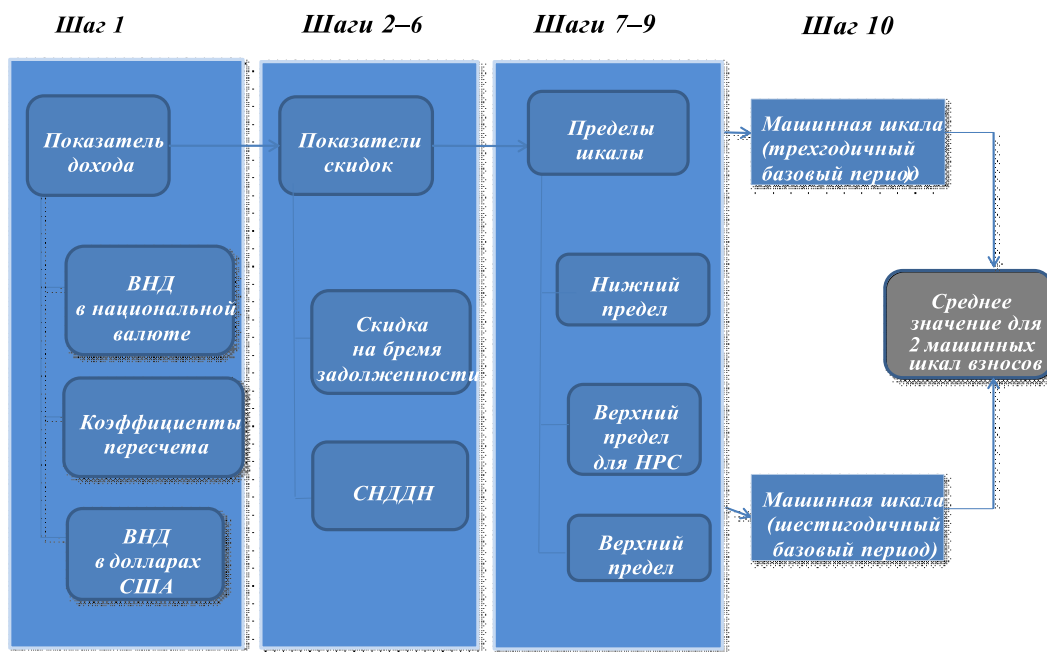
Шаг 1

Показатель дохода

ВНД в национальной валюте

Коэффициенты пересчета

ВНД в долларах США

Шаги 2–6

Показатели скидок

Скидка на бремя задолженности

СНДДН

Шаги 7–9

Пределы шкалы

Нижний предел

Верхний предел для НРС

Верхний предел

Шаг 10

Машинная шкала (трехгодичный базовый период)

Машинная шкала (шестигодичный базовый период)

Среднее значение для 2 машинных шкал взносов